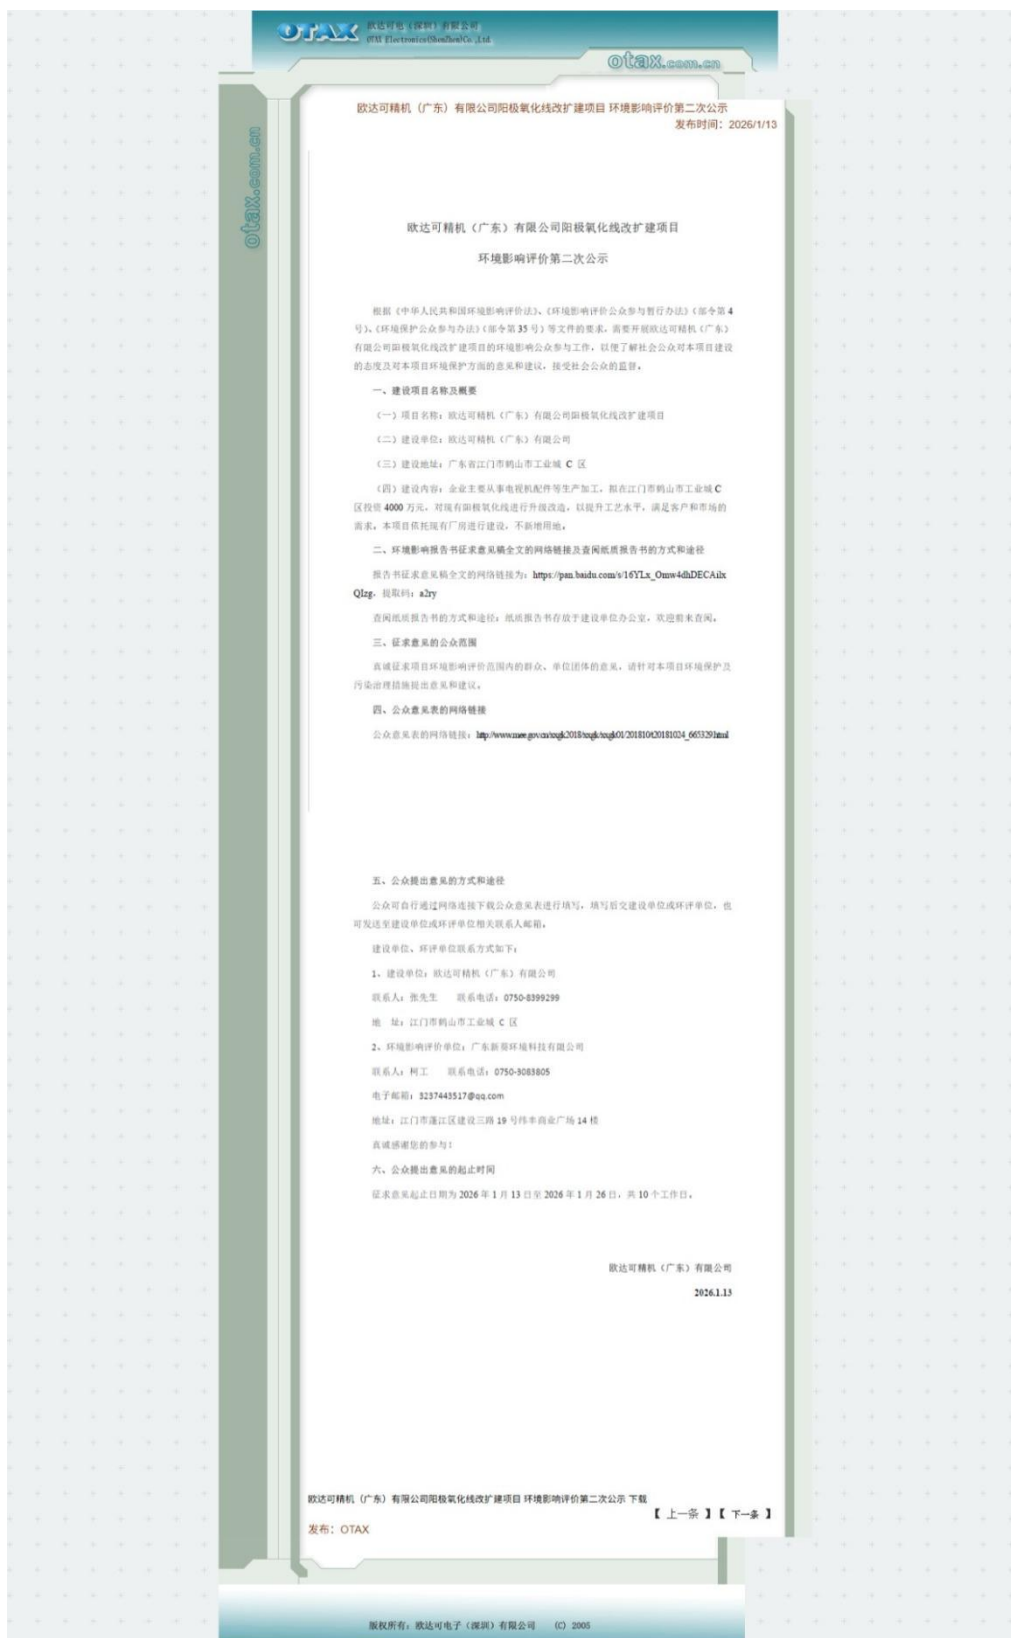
OTAX 欧达可电子（深圳）有限公司
OTAX Electronics(ShenZhen)Co.,Ltd.

otax.com.cn

欧达可精机（广东）有限公司阳极氧化线改扩建项目 环境影响评价第二次公示
发布时间：2026/1/13

otax.com.cn

欧达可精机（广东）有限公司阳极氧化线改扩建项目

环境影响评价第二次公示

根据《中华人民共和国环境影响评价法》、《环境影响评价公众参与暂行办法》（部令第4号）、《环境保护公众参与办法》（部令第35号）等文件的要求，需要开展欧达可精机（广东）有限公司阳极氧化线改扩建项目的环境影响公众参与工作，以便了解社会公众对本项目建设的态度及对本项目环境保护方面的意见和建议，接受社会公众的监督。

一、建设项目名称及概要

（一）项目名称：欧达可精机（广东）有限公司阳极氧化线改扩建项目

（二）建设单位：欧达可精机（广东）有限公司

（三）建设地址：广东省江门市鹤山市工业城 C 区

（四）建设内容：企业主要从事电视机配件等生产加工，拟在江门市鹤山市工业城C区投资4000万元，对现有阳极氧化线进行升级改造，以提升工艺水平，满足客户和市场的需求，本项目依托现有厂房进行建设，不新增用地。

二、环境影响报告书征求意见稿全文的网络链接及查阅纸质报告书的方式和途径

报告书征求意见稿全文的网络链接为：https://pan.baidu.com/s/16YLx_Omw4dhDECAilxQlzg，提取码：a2ry

查阅纸质报告书的方式和途径：纸质报告书存放于建设单位办公室，欢迎前来查阅。

三、征求意见的公众范围

真诚征求项目环境影响评价范围内的群众、单位团体的意见，请针对本项目环境保护及污染治理措施提出意见和建议。

四、公众意见表的网络链接

公众意见表的网络链接：http://www.mee.gov.cn/xxgk2018/xxgk/xxgk01/201810/t20181024_665329.html

五、公众提出意见的方式和途径

公众可自行通过网络连接下载公众意见表进行填写，填写后交建设单位或环评单位，也可发送至建设单位或环评单位相关联系人邮箱。

建设单位、环评单位联系方式如下：

1、建设单位：欧达可精机（广东）有限公司

联系人：张先生　联系电话：0750-8399299

地　址：江门市鹤山市工业城 C 区

2、环境影响评价单位：广东新景环境科技有限公司

联系人：柯工　联系电话：0750-3083805

电子邮箱：3237443517@qq.com

地址：江门市蓬江区建设三路19号伟丰商业广场14楼

真诚感谢您的参与！

六、公众提出意见的起止时间

征求意见起止日期为2026年1月13日至2026年1月26日，共10个工作日。

欧达可精机（广东）有限公司

2026.1.13

欧达可精机（广东）有限公司阳极氧化线改扩建项目 环境影响评价第二次公示 下载
【上一条】【下一条】
发布：OTAX

版权所有：欧达可电子（深圳）有限公司　(C) 2005